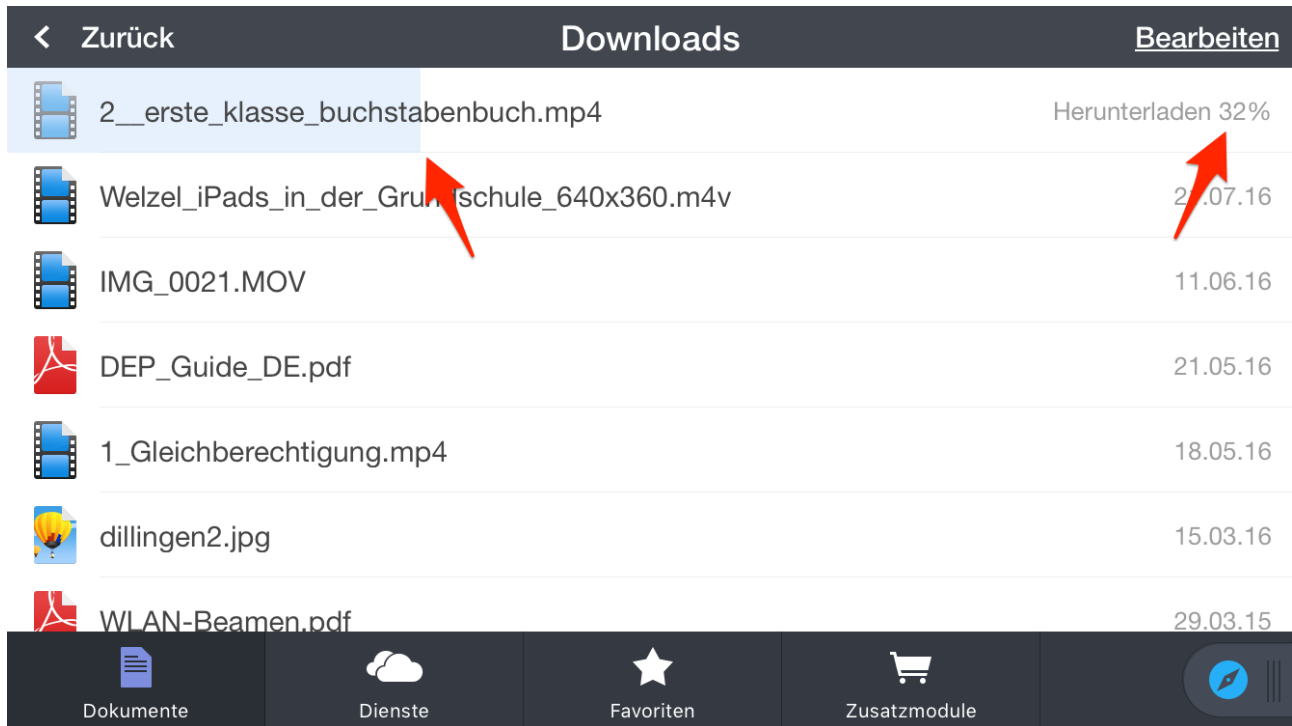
< Zurück
Downloads
Bearbeiten

2__erste_klasse_buchstabenbuch.mp4
Herunterladen 32%

Welzel_iPads_in_der_Gru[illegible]schule_640x360.m4v
2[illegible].07.16

IMG_0021.MOV
11.06.16

DEP_Guide_DE.pdf
21.05.16

1_Gleichberechtigung.mp4
18.05.16

dillingen2.jpg
15.03.16

WLAN-Beamen.pdf
29.03.15

Dokumente
Dienste
Favoriten
Zusatzmodule